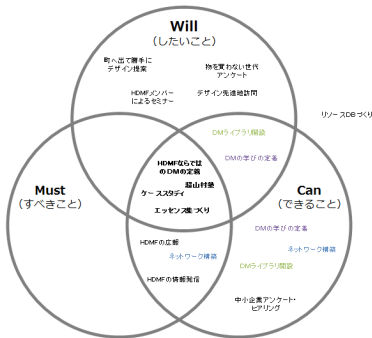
Will
（したいこと）

町へ出て勝手にデザイン提案

物を買わない世代アンケート

HDMFメンバーによるセミナー

デザイン先進地訪問

リソースDBづくり

DMライブラリ開設

DMの学びの定義

HDMFならではのDMの定義

過疎村塾

ケーススタディ

エッセンス集づくり

Must
（すべきこと）

Can
（できること）

DMの学びの定義

ネットワーク構築

HDMFの広報

ネットワーク構築

DMライブラリ開設

HDMFの情報発信

中小企業アンケート・ヒアリング